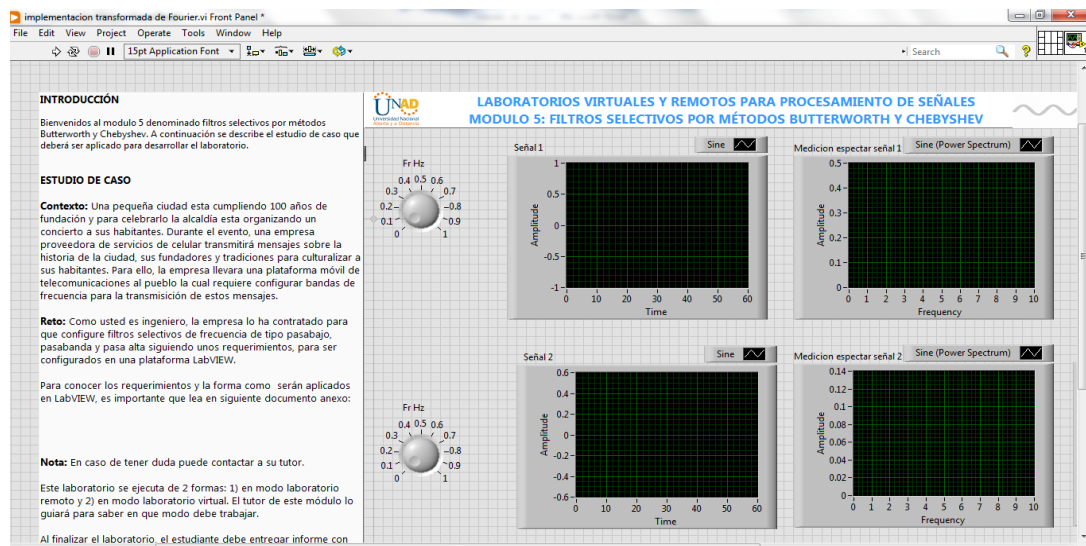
implementacion transformada de Fourier.vi Front Panel *

File Edit View Project Operate Tools Window Help

15pt Application Font

Search

INTRODUCCIÓN

Bienvenidos al modulo 5 denominado filtros selectivos por métodos Butterworth y Chebyshev. A continuación se describe el estudio de caso que deberá ser aplicado para desarrollar el laboratorio.

ESTUDIO DE CASO

Contexto: Una pequeña ciudad esta cumpliendo 100 años de fundación y para celebrarlo la alcaldía esta organizando un concierto a sus habitantes. Durante el evento, una empresa proveedora de servicios de celular transmitirá mensajes sobre la historia de la ciudad, sus fundadores y tradiciones para culturalizar a sus habitantes. Para ello, la empresa llevara una plataforma móvil de telecomunicaciones al pueblo la cual requiere configurar bandas de frecuencia para la transmisición de estos mensajes.

Reto: Como usted es ingeniero, la empresa lo ha contratado para que configure filtros selectivos de frecuencia de tipo pasabajo, pasabanda y pasa alta siguiendo unos requerimientos, para ser configurados en una plataforma LabVIEW.

Para conocer los requerimientos y la forma como serán aplicados en LabVIEW, es importante que lea en siguiente documento anexo:

Nota: En caso de tener duda puede contactar a su tutor.

Este laboratorio se ejecuta de 2 formas: 1) en modo laboratorio remoto y 2) en modo laboratorio virtual. El tutor de este módulo lo guiará para saber en que modo debe trabajar.

Al finalizar el laboratorio, el estudiante debe entregar informe con

UNAD Universidad Nacional Abierta y a Distancia

LABORATORIOS VIRTUALES Y REMOTOS PARA PROCESAMIENTO DE SEÑALES
MODULO 5: FILTROS SELECTIVOS POR MÉTODOS BUTTERWORTH Y CHEBYSHEV

Fr Hz
0 0.1 0.2 0.3 0.4 0.5 0.6 0.7 0.8 0.9 1

Señal 1 Sine
Amplitude 1 0.5 0 -0.5 -1
0 10 20 30 40 50 60
Time

Medicion espectar señal 1 Sine (Power Spectrum)
Amplitude 0.5 0.4 0.3 0.2 0.1 0
0 1 2 3 4 5 6 7 8 9 10
Frequency

Fr Hz
0 0.1 0.2 0.3 0.4 0.5 0.6 0.7 0.8 0.9 1

Señal 2 Sine
Amplitude 0.6 0.4 0.2 0 -0.2 -0.4 -0.6
0 10 20 30 40 50 60
Time

Medicion espectar señal 2 Sine (Power Spectrum)
Amplitude 0.14 0.12 0.1 0.08 0.06 0.04 0.02 0
0 1 2 3 4 5 6 7 8 9 10
Frequency